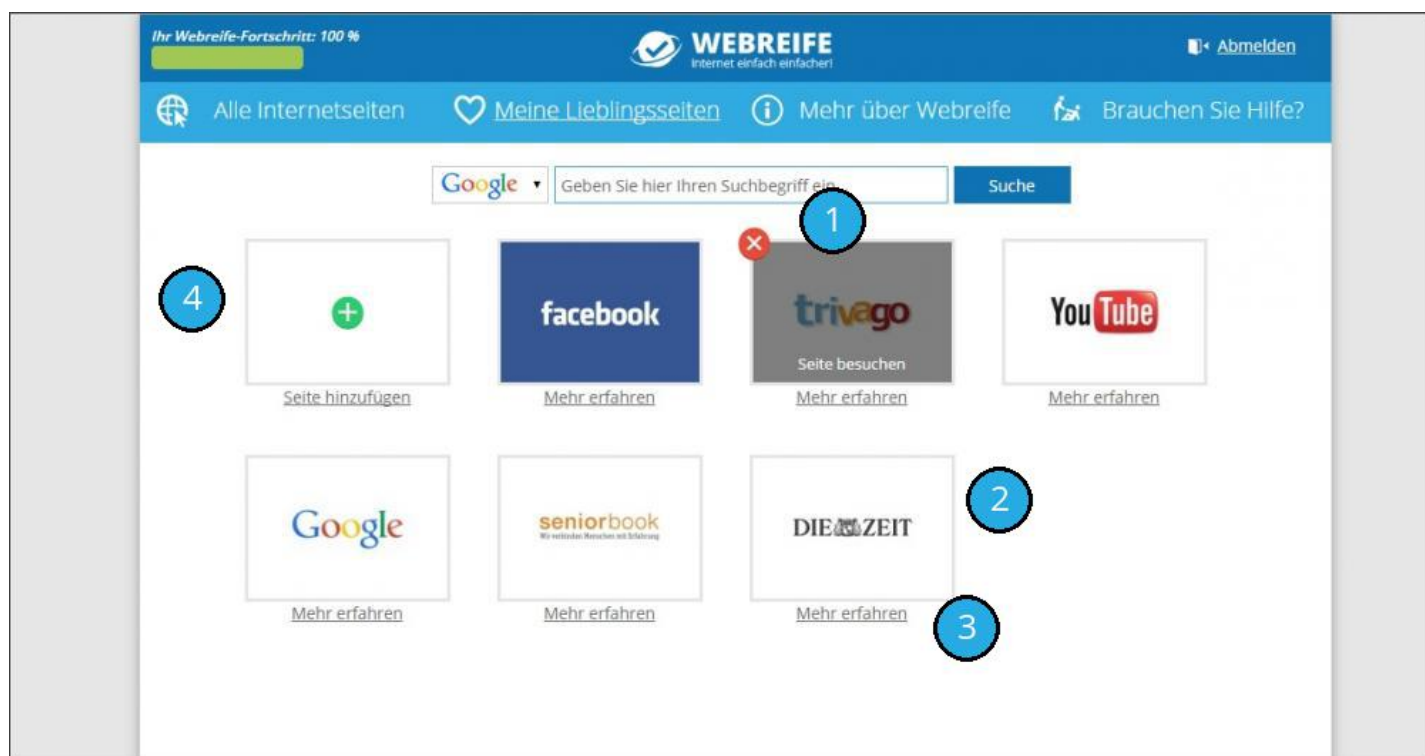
Ihr Webreife-Fortschritt: 100 %

WEBREIFE
Internet einfach einfacher!

Abmelden

Alle Internetseiten
Meine Lieblingsseiten
Mehr über Webreife
Brauchen Sie Hilfe?

Google
Geben Sie hier Ihren Suchbegriff ein
Suche

1

4

Seite hinzufügen

facebook
Mehr erfahren

trivago
Seite besuchen
Mehr erfahren

YouTube
Mehr erfahren

Google
Mehr erfahren

seniorbook
Wir verbinden Menschen mit Erfahrung
Mehr erfahren

DIE ZEIT
Mehr erfahren

2

3